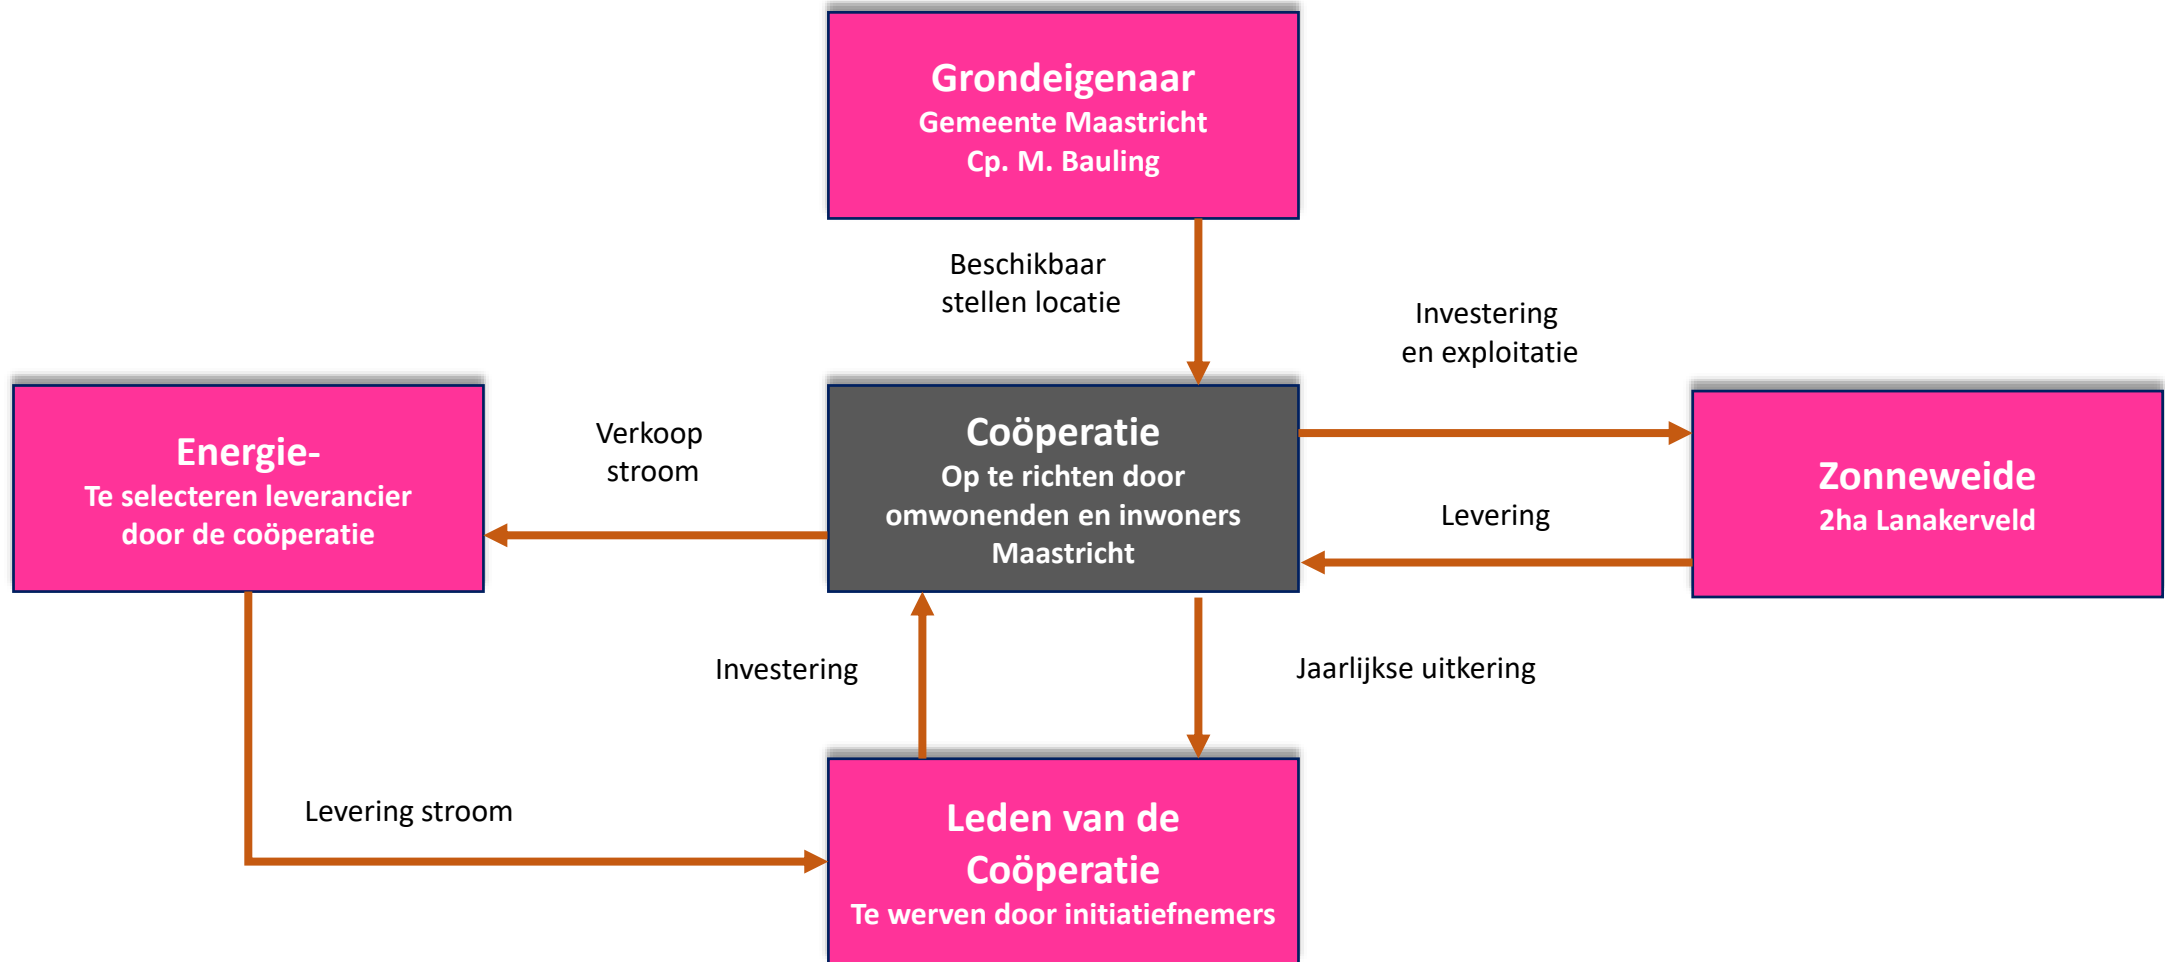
Grondeigenaar
Gemeente Maastricht
Cp. M. Bauling

Beschikbaar stellen locatie

Investering en exploitatie

Energie-
Te selecteren leverancier door de coöperatie

Verkoop stroom

Coöperatie
Op te richten door omwonenden en inwoners Maastricht

Zonneweide
2ha Lanakerveld

Levering

Investering

Jaarlijkse uitkering

Levering stroom

Leden van de Coöperatie
Te werven door initiatiefnemers